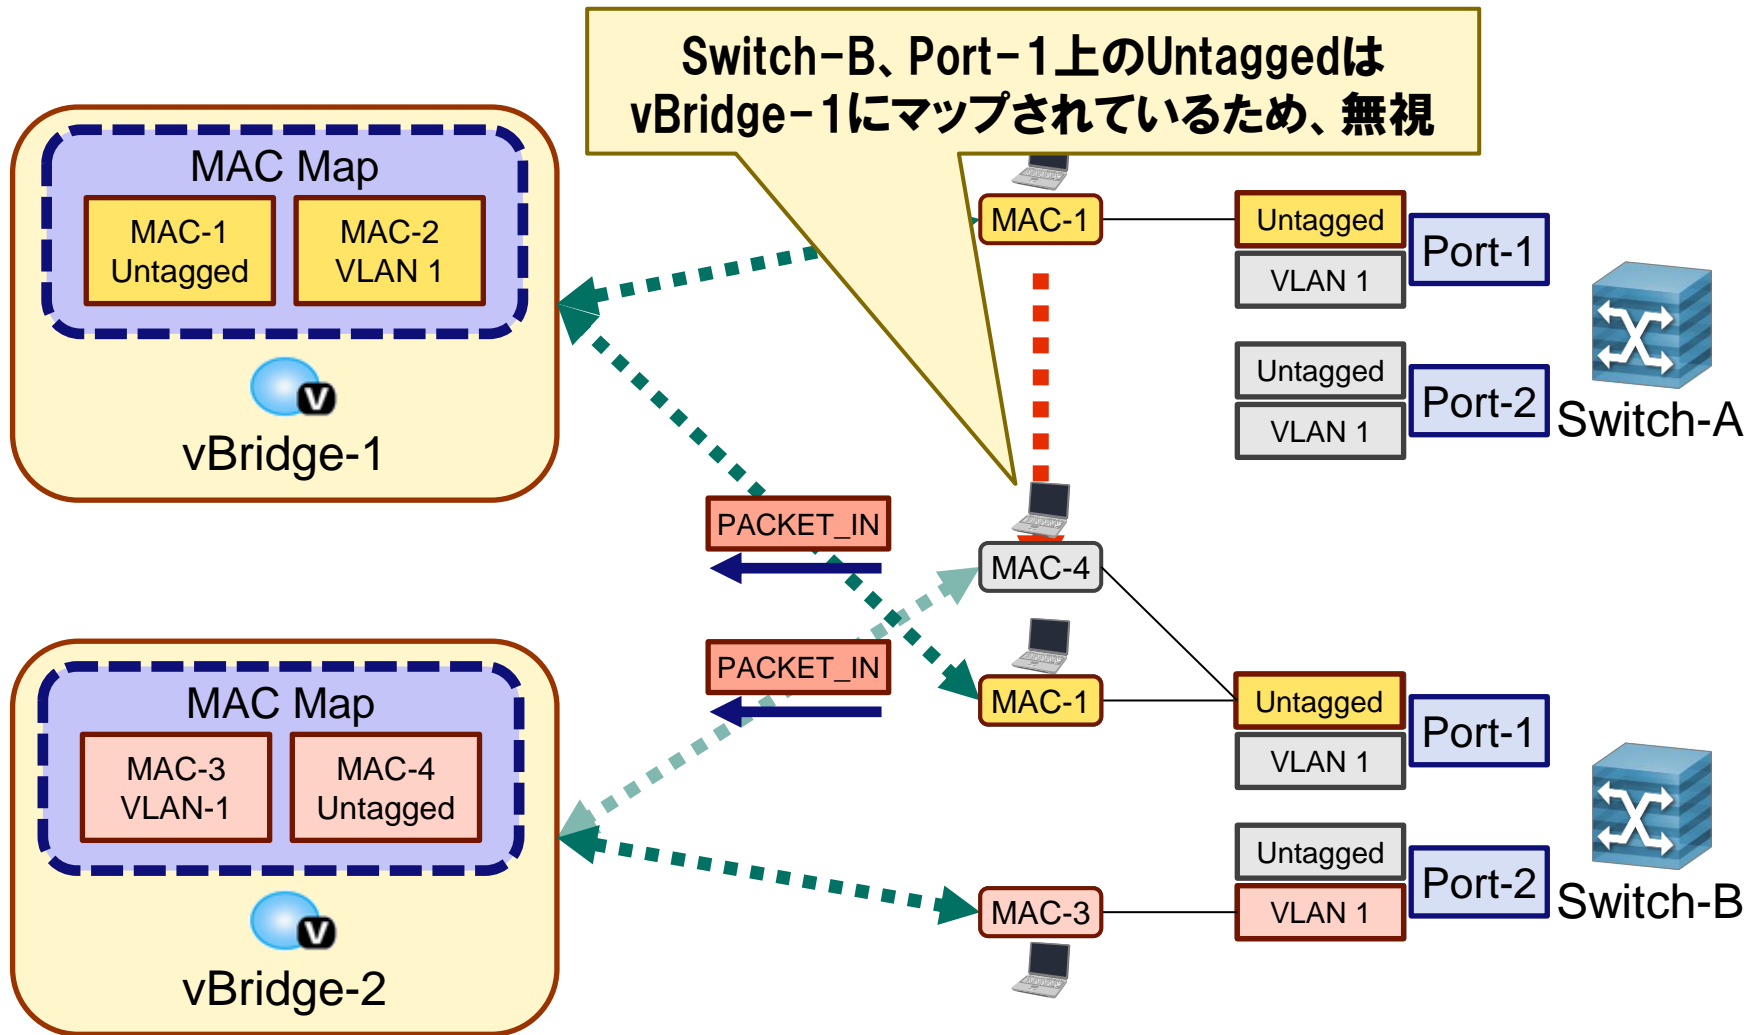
Switch-B、Port-1上のUntaggedはvBridge-1にマップされているため、無視

MAC Map

MAC-1 Untagged

MAC-2 VLAN 1

vBridge-1

MAC-1

Untagged

VLAN 1

Port-1

Untagged

VLAN 1

Port-2

Switch-A

PACKET_IN

MAC-4

PACKET_IN

MAC-1

Untagged

VLAN 1

Port-1

MAC Map

MAC-3 VLAN-1

MAC-4 Untagged

vBridge-2

Untagged

VLAN 1

Port-2

Switch-B

MAC-3